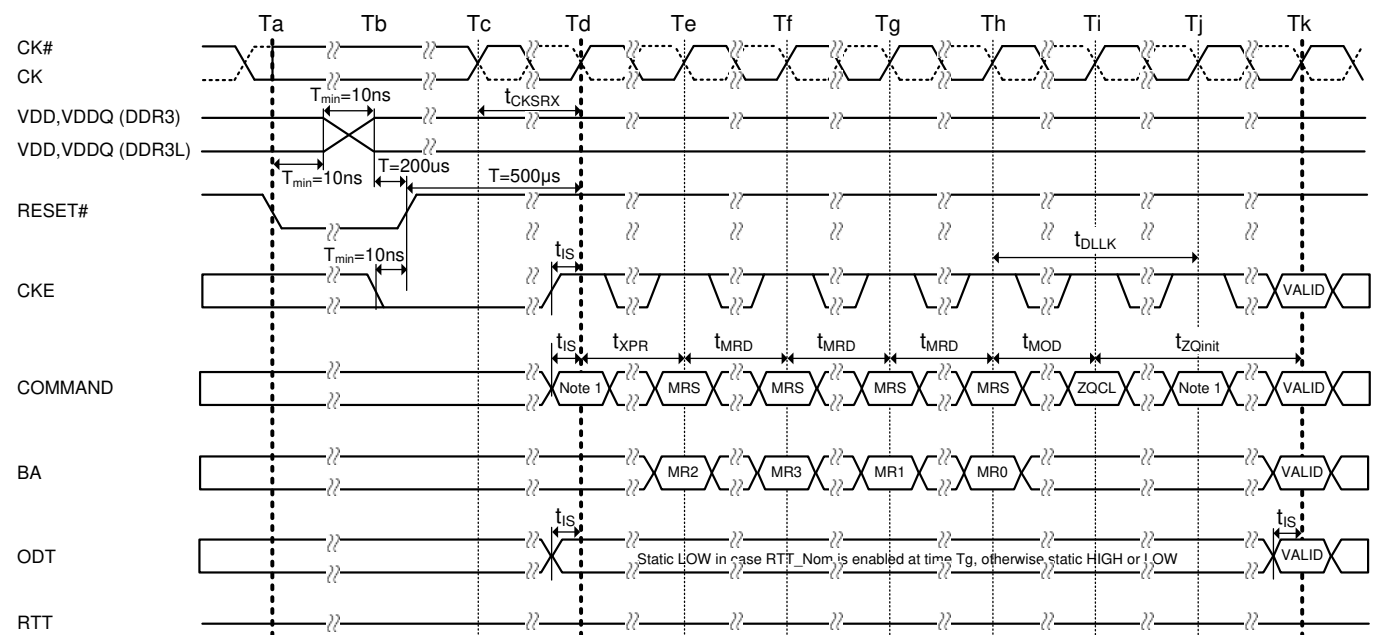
Ta Tb Tc Td Te Tf Tg Th Ti Tj Tk

CK#
CK

VDD,VDDQ (DDR3)
VDD,VDDQ (DDR3L)

$T_{min}$=10ns
$t_{CKSRX}$
$T_{min}$=10ns
T=200us
T=500µs

RESET#

$t_{IS}$
$t_{DLLK}$
$T_{min}$=10ns

CKE
VALID

$t_{IS}$ $t_{XPR}$ $t_{MRD}$ $t_{MRD}$ $t_{MRD}$ $t_{MOD}$ $t_{ZQinit}$

COMMAND
Note 1 MRS MRS MRS MRS ZQCL Note 1 VALID

BA
MR2 MR3 MR1 MR0 VALID

$t_{IS}$
$t_{IS}$

ODT
Static LOW in case RTT_Nom is enabled at time Tg, otherwise static HIGH or LOW
VALID

RTT